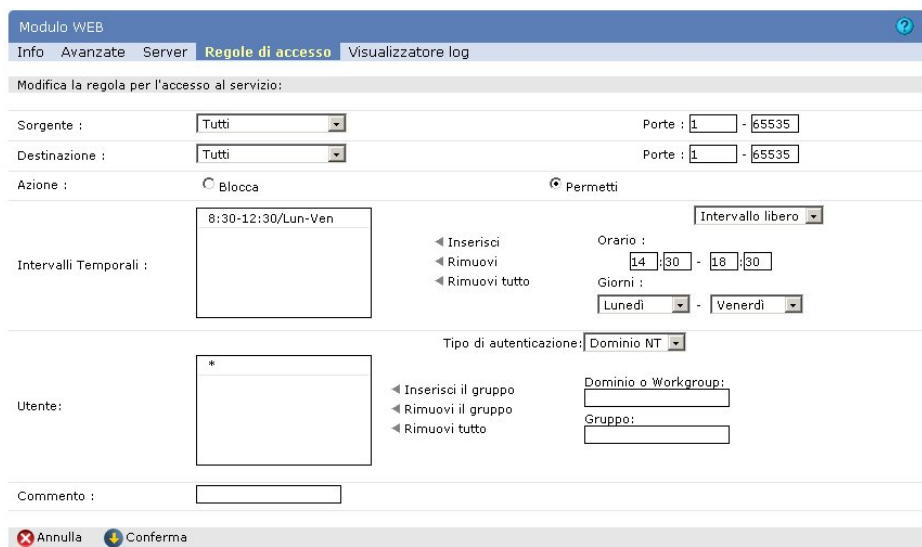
Modulo WEB

Info Avanzate Server Regole di accesso Visualizzatore log

Modifica la regola per l'accesso al servizio:

Sorgente : Tutti Porte : 1 - 65535

Destinazione : Tutti Porte : 1 - 65535

Azione : Blocca Permetti

Intervalli Temporali : 8:30-12:30/Lun-Ven

Inserisci
Rimuovi
Rimuovi tutto

Intervallo libero
Orario :
14 : 30 - 18 : 30
Giorni :
Lunedì - Venerdì

Tipo di autenticazione: Dominio NT

Utente: *

Inserisci il gruppo
Rimuovi il gruppo
Rimuovi tutto

Dominio o Workgroup:
Gruppo:

Commento :

Annulla Conferma